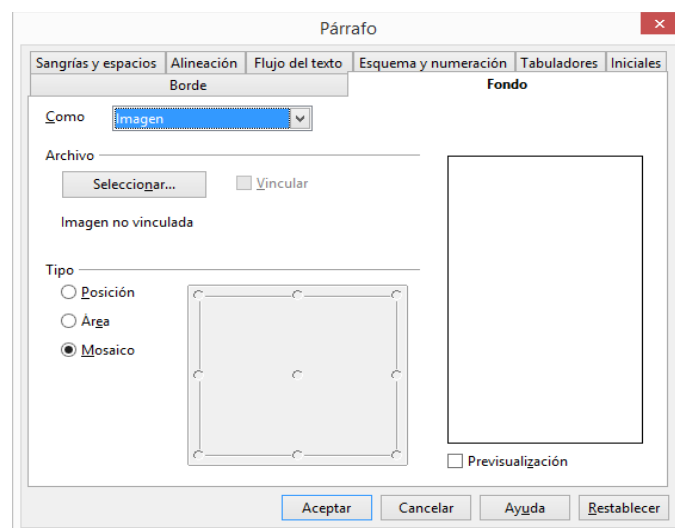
Párrafo

×

Sangrías y espacios | Alineación | Flujo del texto | Esquema y numeración | Tabuladores | Iniciales

Borde | Fondo

Como Imagen

Archivo

Seleccionar...

Vincular

Imagen no vinculada

Tipo

Posición

Área

Mosaico

Previsualización

Aceptar Cancelar Ayuda Restablecer